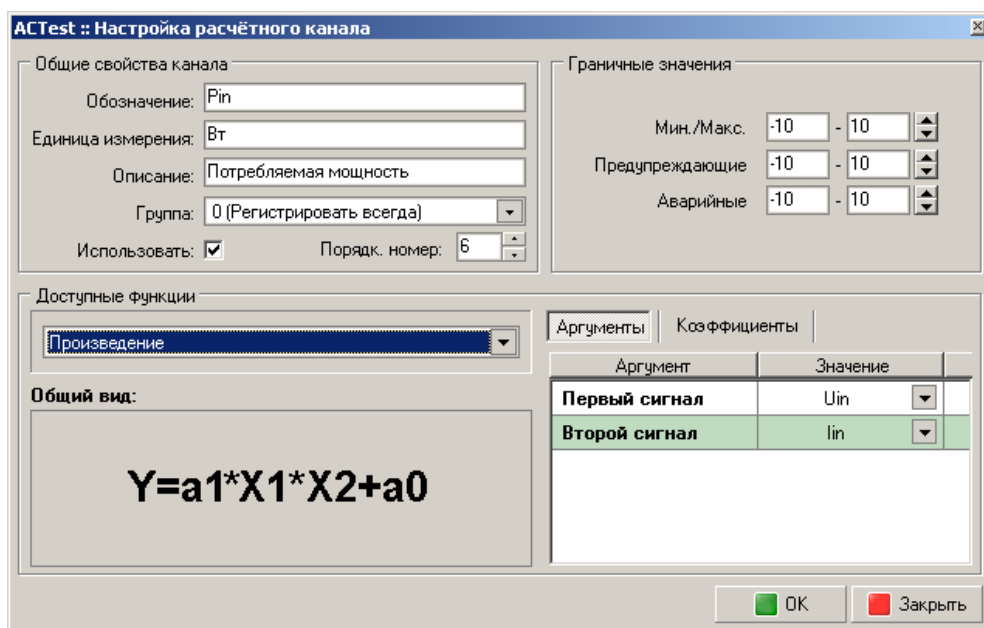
ACTest :: Настройка расчётного канала

Общие свойства канала

Обозначение: Pin

Единица измерения: Вт

Описание: Потребляемая мощность

Группа: 0 (Регистрировать всегда)

Использовать: ☑ Порядк. номер: 6

Граничные значения

Мин./Макс. -10 - 10

Предупреждающие -10 - 10

Аварийные -10 - 10

Доступные функции

Произведение

Общий вид:

Y=a1*X1*X2+a0

Аргументы | Коэффициенты

| Аргумент | Значение |
|---|---|
| Первый сигнал | Uin |
| Второй сигнал | Iin |

OK Закрыть